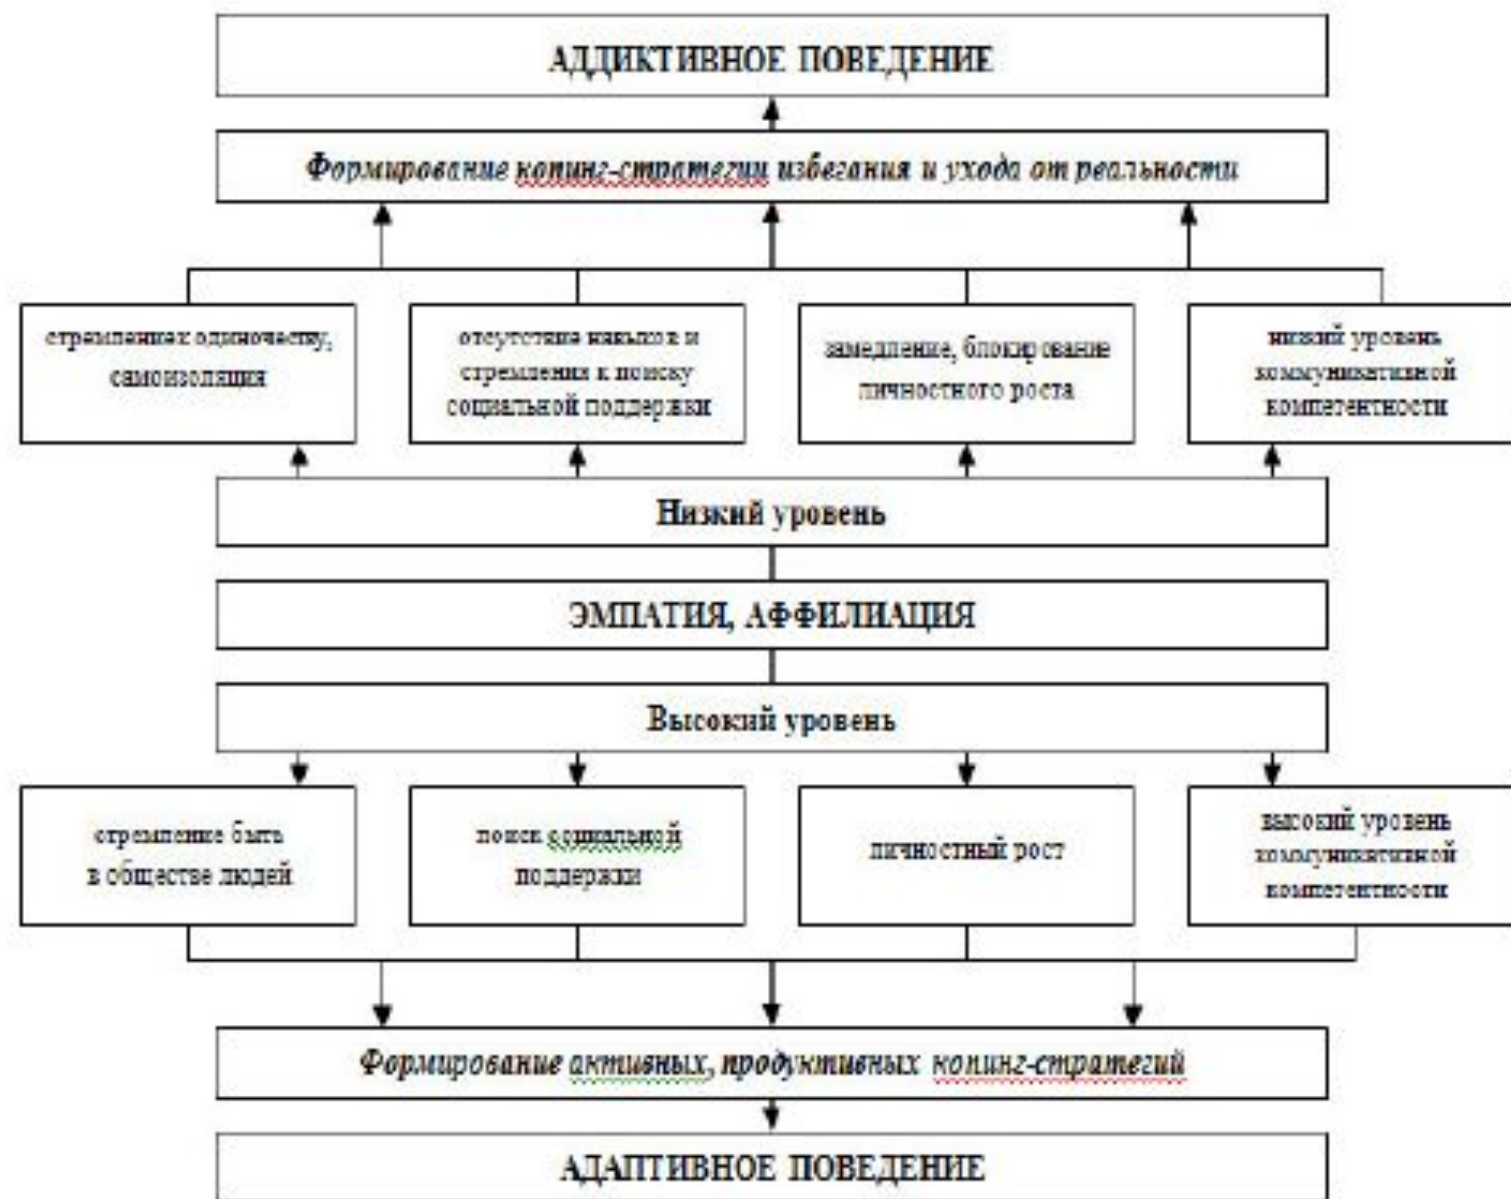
АДДИКТИВНОЕ ПОВЕДЕНИЕ

Формирование копинг-стратегии избегания и ухода от реальности

стремлениек одиночеству, самоизоляция

отсутствие навыков и стремления к поиску социальной поддержки

замедление, блокирование личностного роста

низкий уровень коммуникативной компетентности

Низкий уровень

ЭМПАТИЯ, АФФИЛИАЦИЯ

Высокий уровень

стремление быть в обществе людей

поиск социальной поддержки

личностный рост

высокий уровень коммуникативной компетентности

Формирование активных, продуктивных копинг-стратегий

АДАПТИВНОЕ ПОВЕДЕНИЕ